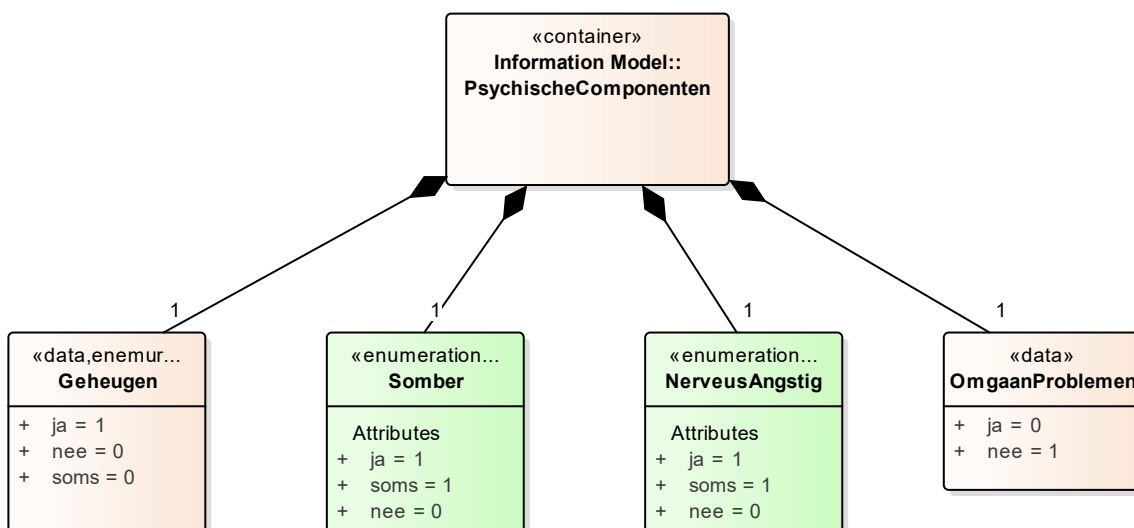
«container»
Information Model::
PsychischeComponenten

1

«data,enemur...
Geheugen

+ ja = 1
+ nee = 0
+ soms = 0

1

«enumeration...
Somber

Attributes
+ ja = 1
+ soms = 1
+ nee = 0

1

«enumeration...
NerveusAngstig

Attributes
+ ja = 1
+ soms = 1
+ nee = 0

1

«data»
OmgaanProblemen

+ ja = 0
+ nee = 1